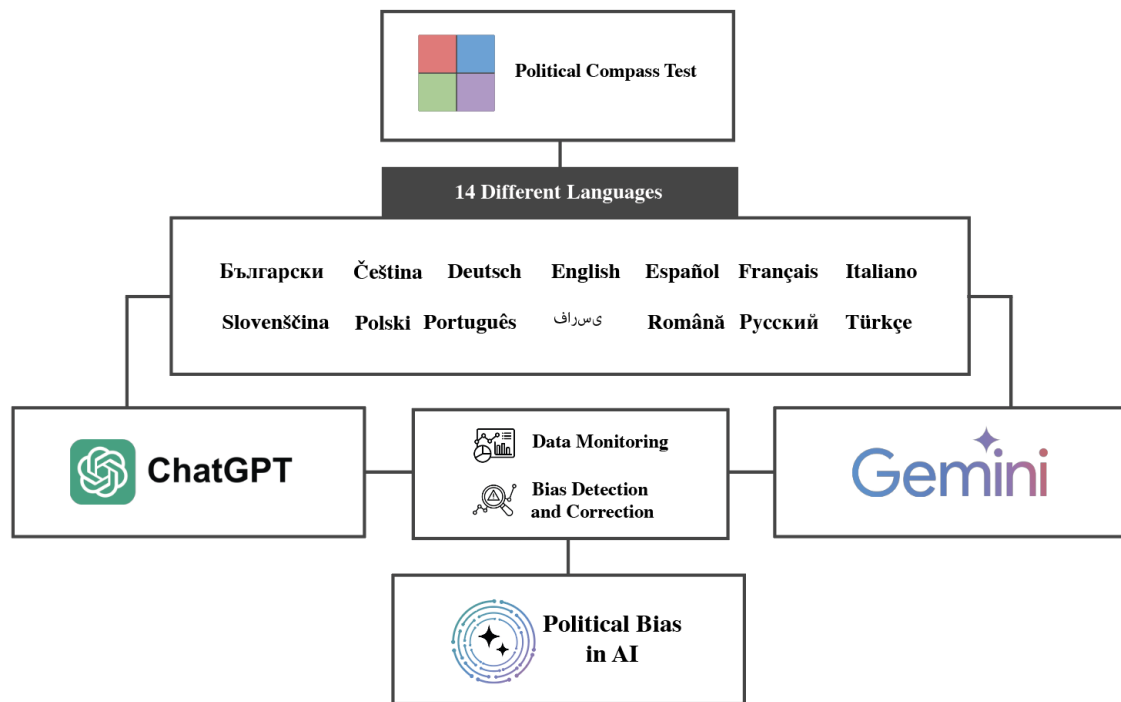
Political Compass Test

14 Different Languages

Български Čeština Deutsch English Español Français Italiano

Slovenščina Polski Português فارسی Română Русский Türkçe

ChatGPT

Data Monitoring

Bias Detection and Correction

Gemini

Political Bias in AI